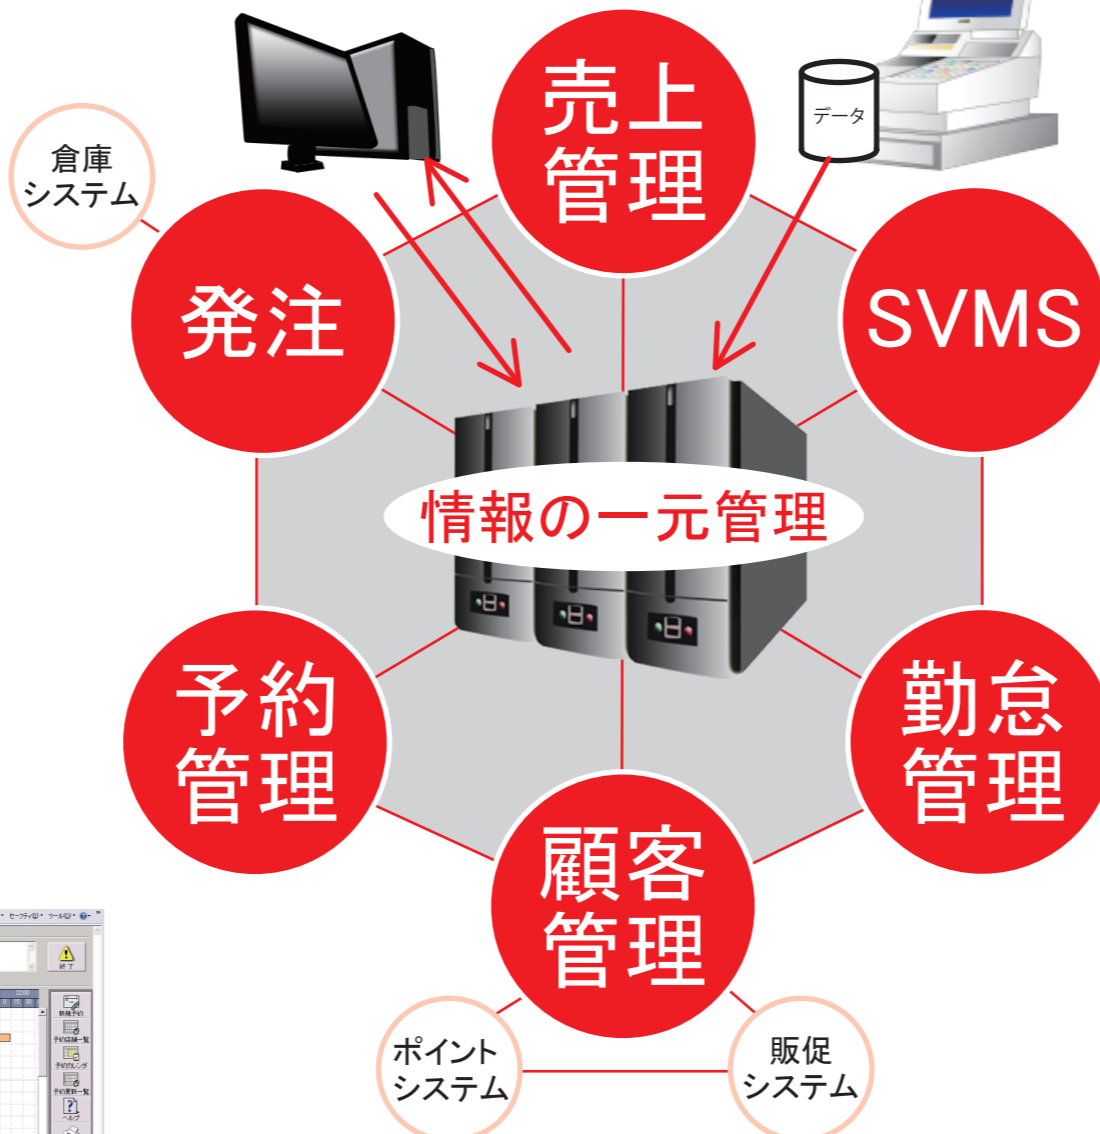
売上管理

データ

倉庫システム

発注

SVMS

情報の一元管理

予約管理

勤怠管理

顧客管理

ポイントシステム

販促システム

セーフティ(S) ツール(O)

終了

新規予約

予約詳細一覧

予約カレンダ

予約更新一覧

ヘルプ